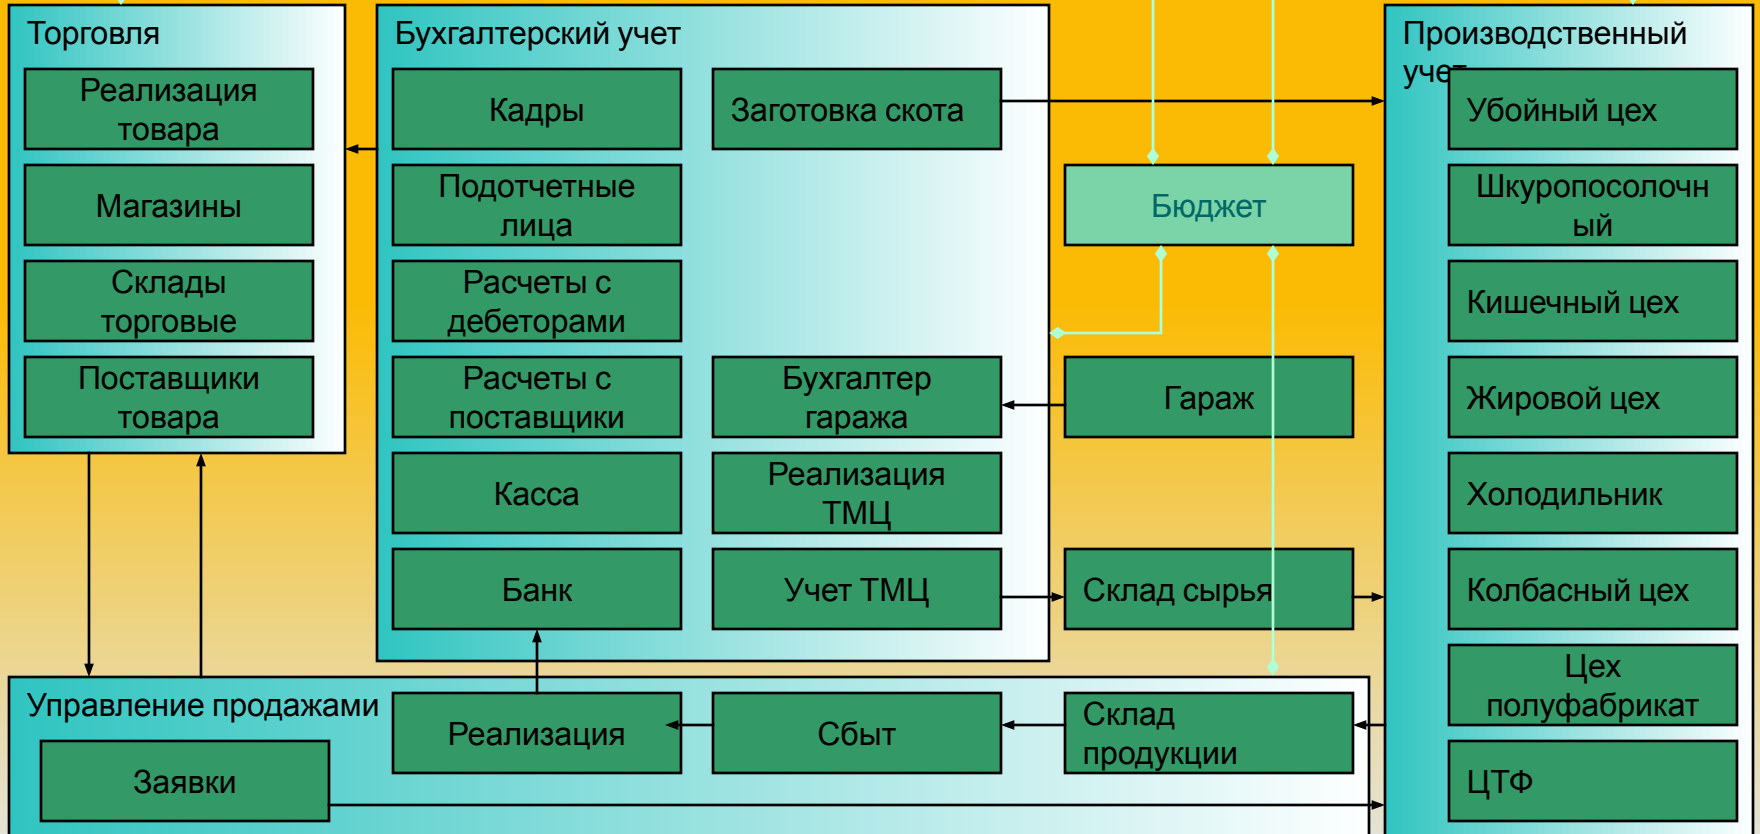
Торговля

Реализация товара

Магазины

Склады торговые

Поставщики товара

Бухгалтерский учет

Кадры

Заготовка скота

Подотчетные лица

Расчеты с дебеторами

Расчеты с поставщики

Бухгалтер гаража

Касса

Реализация ТМЦ

Банк

Учет ТМЦ

Бюджет

Гараж

Склад сырья

Производственный учет

Убойный цех

Шкуропосолочный

Кишечный цех

Жировой цех

Холодильник

Колбасный цех

Цех полуфабрикат

ЦТФ

Управление продажами

Заявки

Реализация

Сбыт

Склад продукции